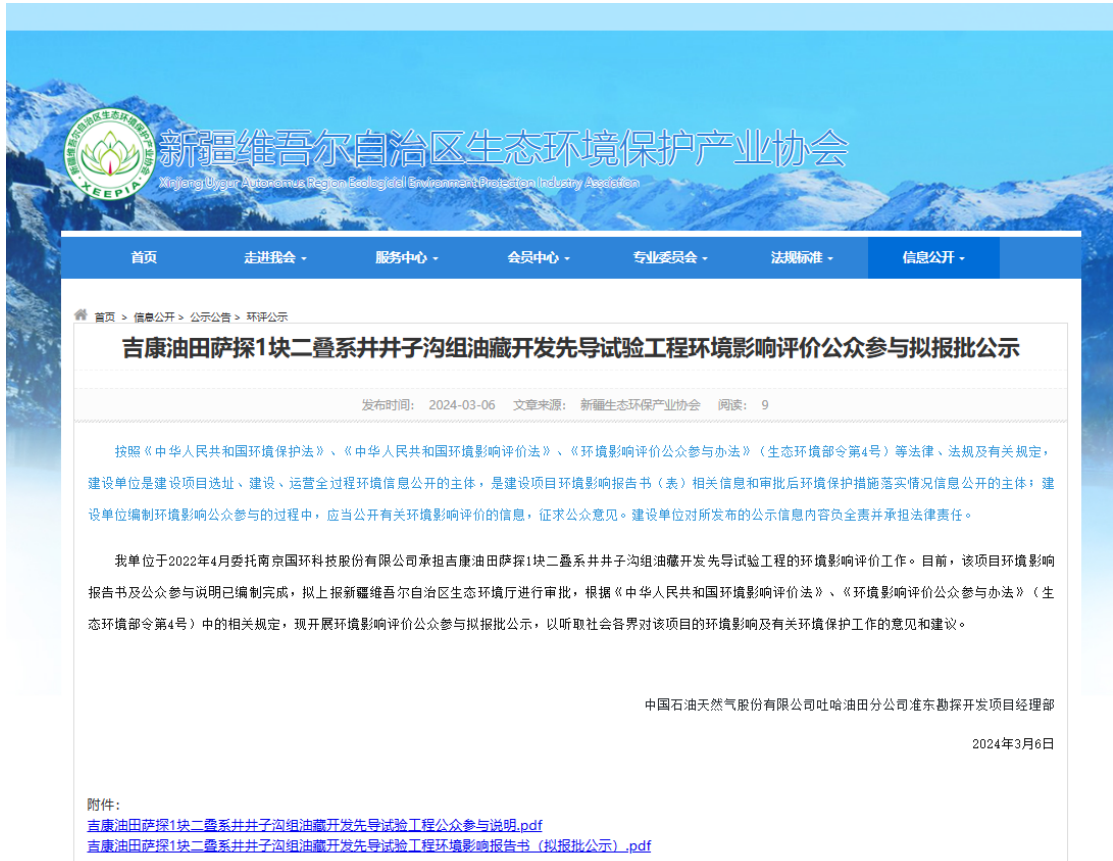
新疆维吾尔自治区生态环境保护产业协会
Xinjiang Uygur Autonomous Region Ecological Environment Protection Industry Association
XEEPIA

首页
走进我会
服务中心
会员中心
专业委员会
法规标准
信息公开

首页 > 信息公开 > 公示公告 > 环评公示

吉康油田萨探1块二叠系井井子沟组油藏开发先导试验工程环境影响评价公众参与拟报批公示

发布时间: 2024-03-06 文章来源: 新疆生态环保产业协会 阅读: 9

按照《中华人民共和国环境保护法》、《中华人民共和国环境影响评价法》、《环境影响评价公众参与办法》（生态环境部令第4号）等法律、法规及有关规定，建设单位是建设项目选址、建设、运营全过程环境信息公开的主体，是建设项目环境影响报告书（表）相关信息和审批后环境保护措施落实情况信息公开的主体；建设单位编制环境影响公众参与的过程中，应当公开有关环境影响评价的信息，征求公众意见。建设单位对所发布的公示信息内容负全责并承担法律责任。

我单位于2022年4月委托南京国环科技股份有限公司承担吉康油田萨探1块二叠系井井子沟组油藏开发先导试验工程的环境影响评价工作。目前，该项目环境影响报告书及公众参与说明已编制完成，拟上报新疆维吾尔自治区生态环境厅进行审批，根据《中华人民共和国环境影响评价法》、《环境影响评价公众参与办法》（生态环境部令第4号）中的相关规定，现开展环境影响评价公众参与拟报批公示，以听取社会各界对该项目的环境影响及有关环境保护工作的意见和建议。

中国石油天然气股份有限公司吐哈油田分公司准东勘探开发项目经理部

2024年3月6日

附件：
吉康油田萨探1块二叠系井井子沟组油藏开发先导试验工程公众参与说明.pdf
吉康油田萨探1块二叠系井井子沟组油藏开发先导试验工程环境影响报告书（拟报批公示）.pdf